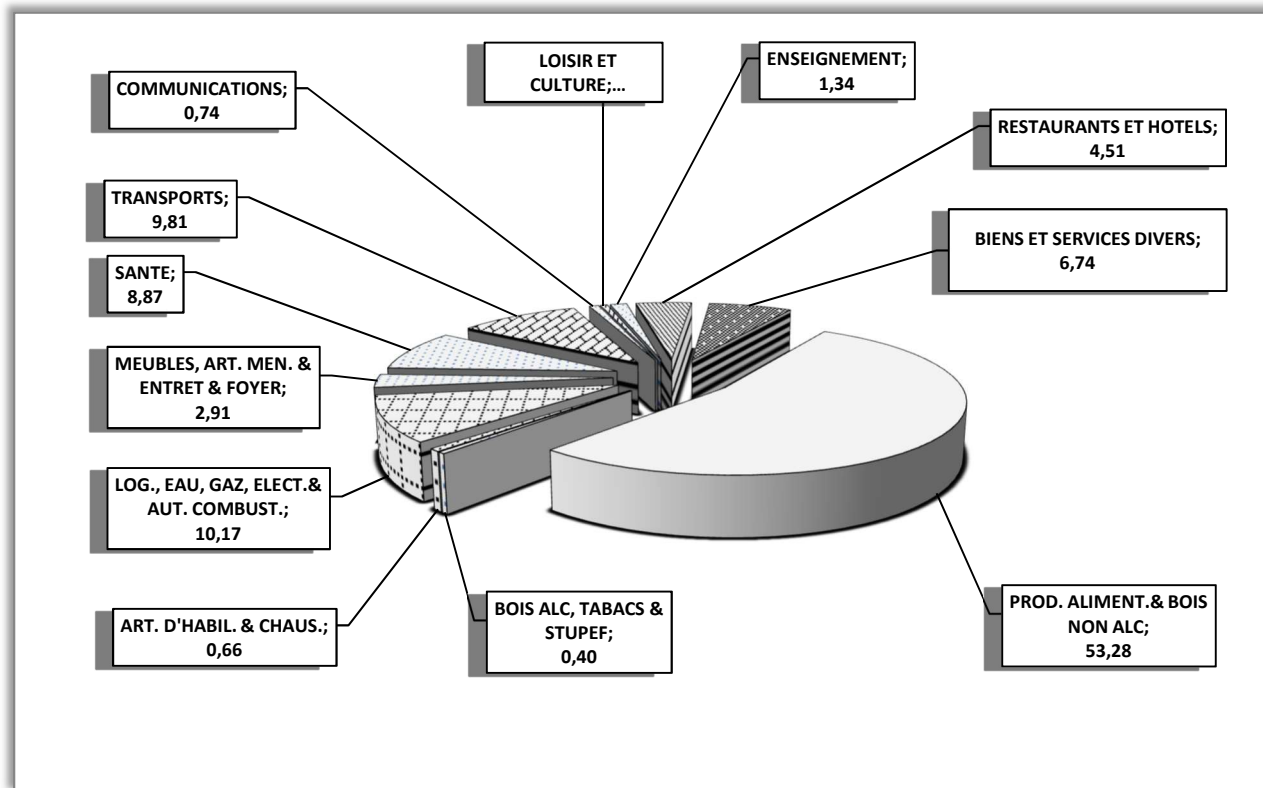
LOISIR ET CULTURE;...

ENSEIGNEMENT; 1,34

COMMUNICATIONS; 0,74

RESTAURANTS ET HOTELS; 4,51

TRANSPORTS; 9,81

BIENS ET SERVICES DIVERS; 6,74

SANTE; 8,87

MEUBLES, ART. MEN. & ENTRET & FOYER; 2,91

LOG., EAU, GAZ, ELECT.& AUT. COMBUST.; 10,17

ART. D'HABIL. & CHAUS.; 0,66

BOIS ALC, TABACS & STUPEF; 0,40

PROD. ALIMENT.& BOIS NON ALC; 53,28